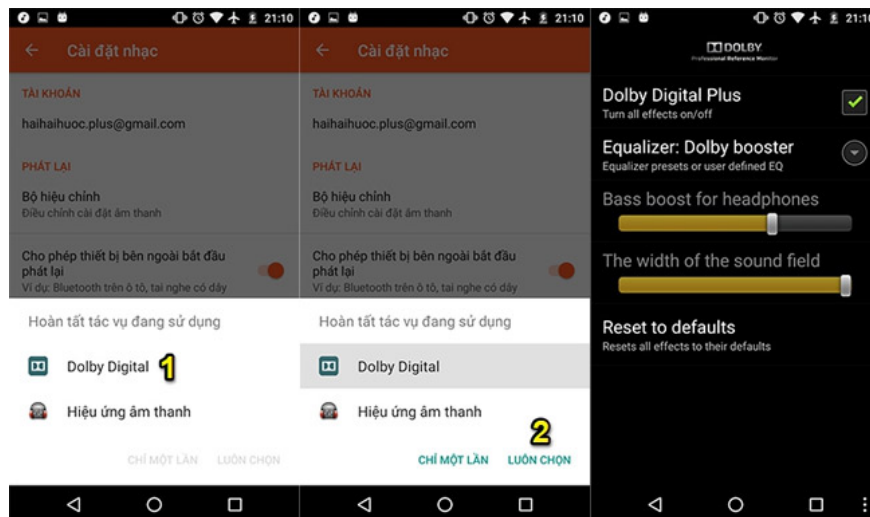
21:10

Cài đặt nhạc

TÀI KHOẢN

haihaihuoc.plus@gmail.com

PHÁT LẠI

Bộ hiệu chỉnh
Điều chỉnh cài đặt âm thanh

Cho phép thiết bị bên ngoài bắt đầu phát lại
Ví dụ: Bluetooth trên ô tô, tai nghe có dây

Hoàn tất tác vụ đang sử dụng

Dolby Digital 1

Hiệu ứng âm thanh

CHỈ MỘT LẦN LUÔN CHỌN

21:10

Cài đặt nhạc

TÀI KHOẢN

haihaihuoc.plus@gmail.com

PHÁT LẠI

Bộ hiệu chỉnh
Điều chỉnh cài đặt âm thanh

Cho phép thiết bị bên ngoài bắt đầu phát lại
Ví dụ: Bluetooth trên ô tô, tai nghe có dây

Hoàn tất tác vụ đang sử dụng

Dolby Digital

Hiệu ứng âm thanh

2

CHỈ MỘT LẦN LUÔN CHỌN

21:10

DOLBY
Professional Reference Monitor

Dolby Digital Plus
Turn all effects on/off

Equalizer: Dolby booster
Equalizer presets or user defined EQ

Bass boost for headphones

The width of the sound field

Reset to defaults
Resets all effects to their defaults